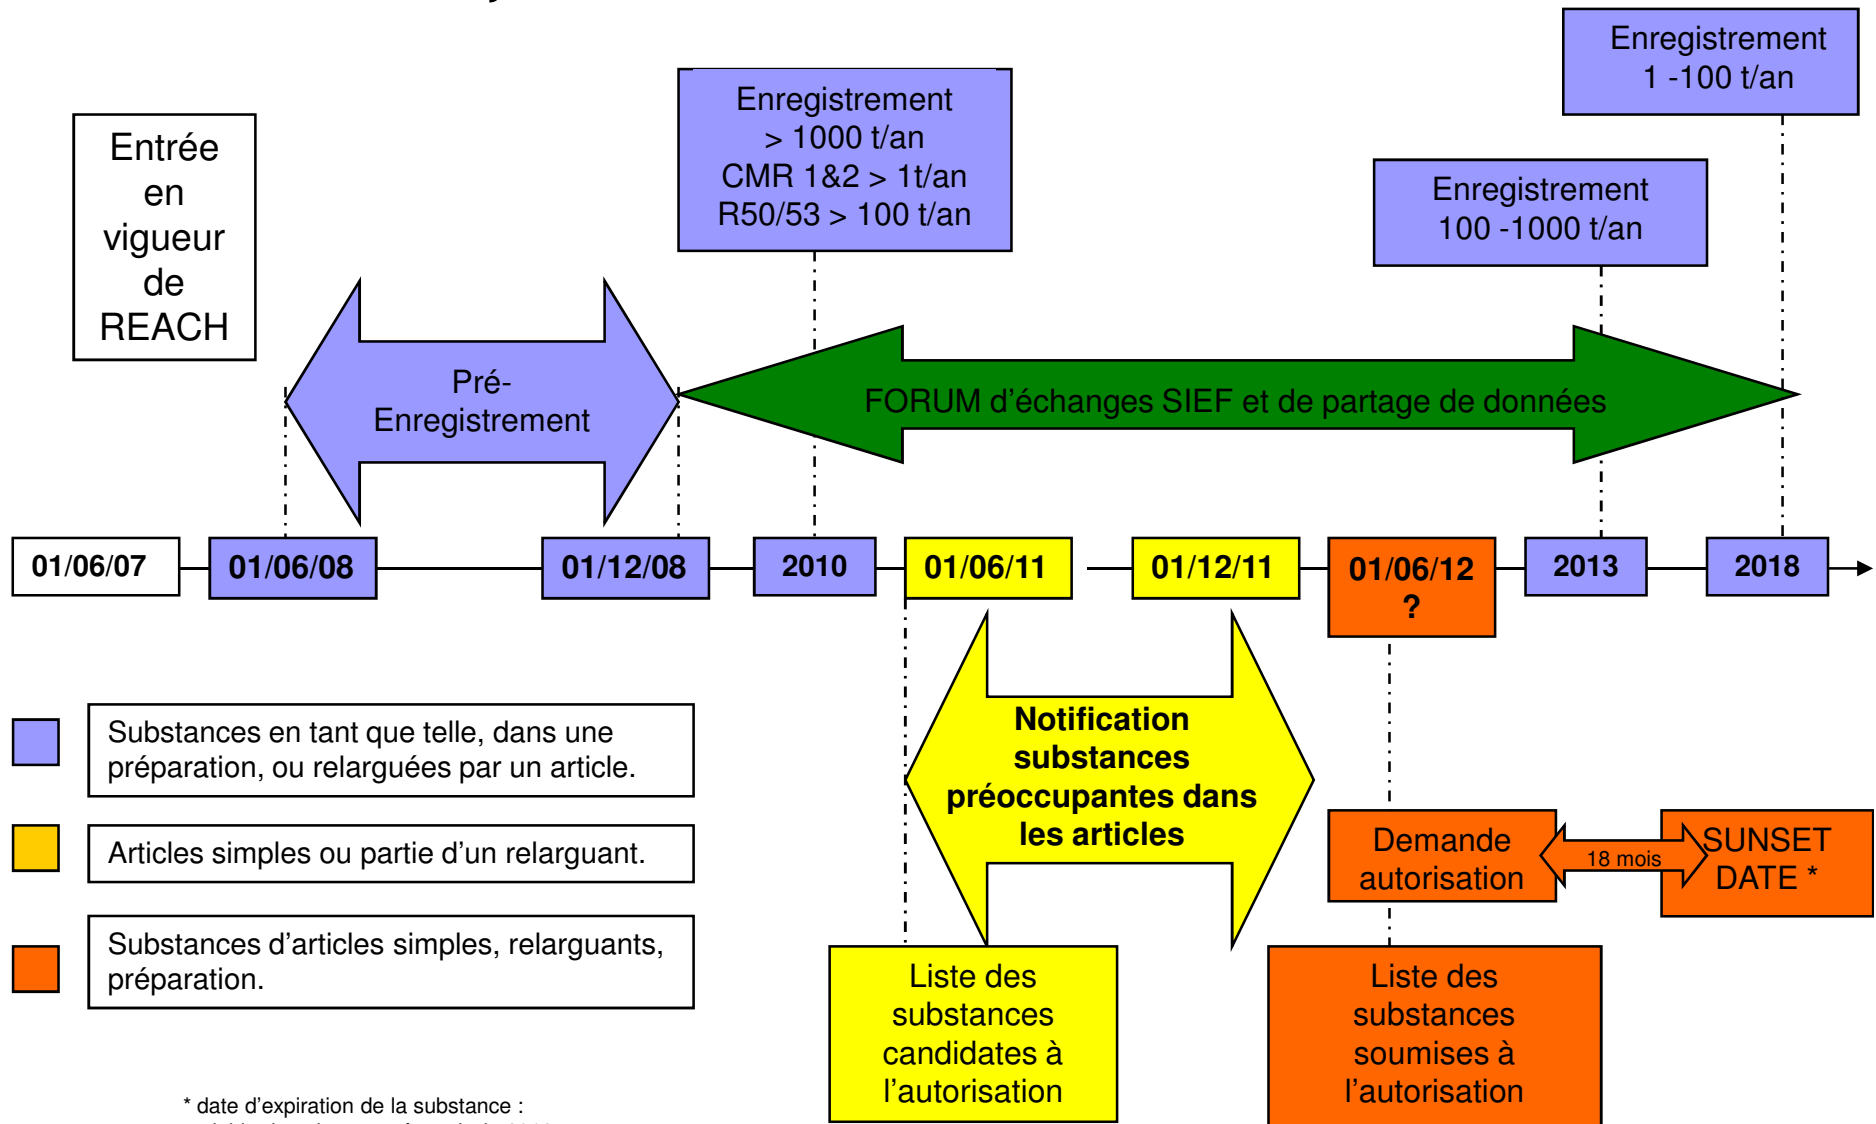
Enregistrement
1 -100 t/an

Enregistrement
> 1000 t/an
CMR 1&2 > 1t/an
R50/53 > 100 t/an

Entrée en vigueur de REACH

Enregistrement
100 -1000 t/an

Pré-Enregistrement

FORUM d'échanges SIEF et de partage de données

01/06/07

01/06/08

01/12/08

2010

01/06/11

01/12/11

01/06/12
?

2013

2018

Substances en tant que telle, dans une préparation, ou relarguées par un article.

Articles simples ou partie d'un relarguant.

Substances d'articles simples, relarguants, préparation.

Notification substances préoccupantes dans les articles

Demande autorisation

18 mois

SUNSET DATE *

Liste des substances candidates à l'autorisation

Liste des substances soumises à l'autorisation

* date d'expiration de la substance :